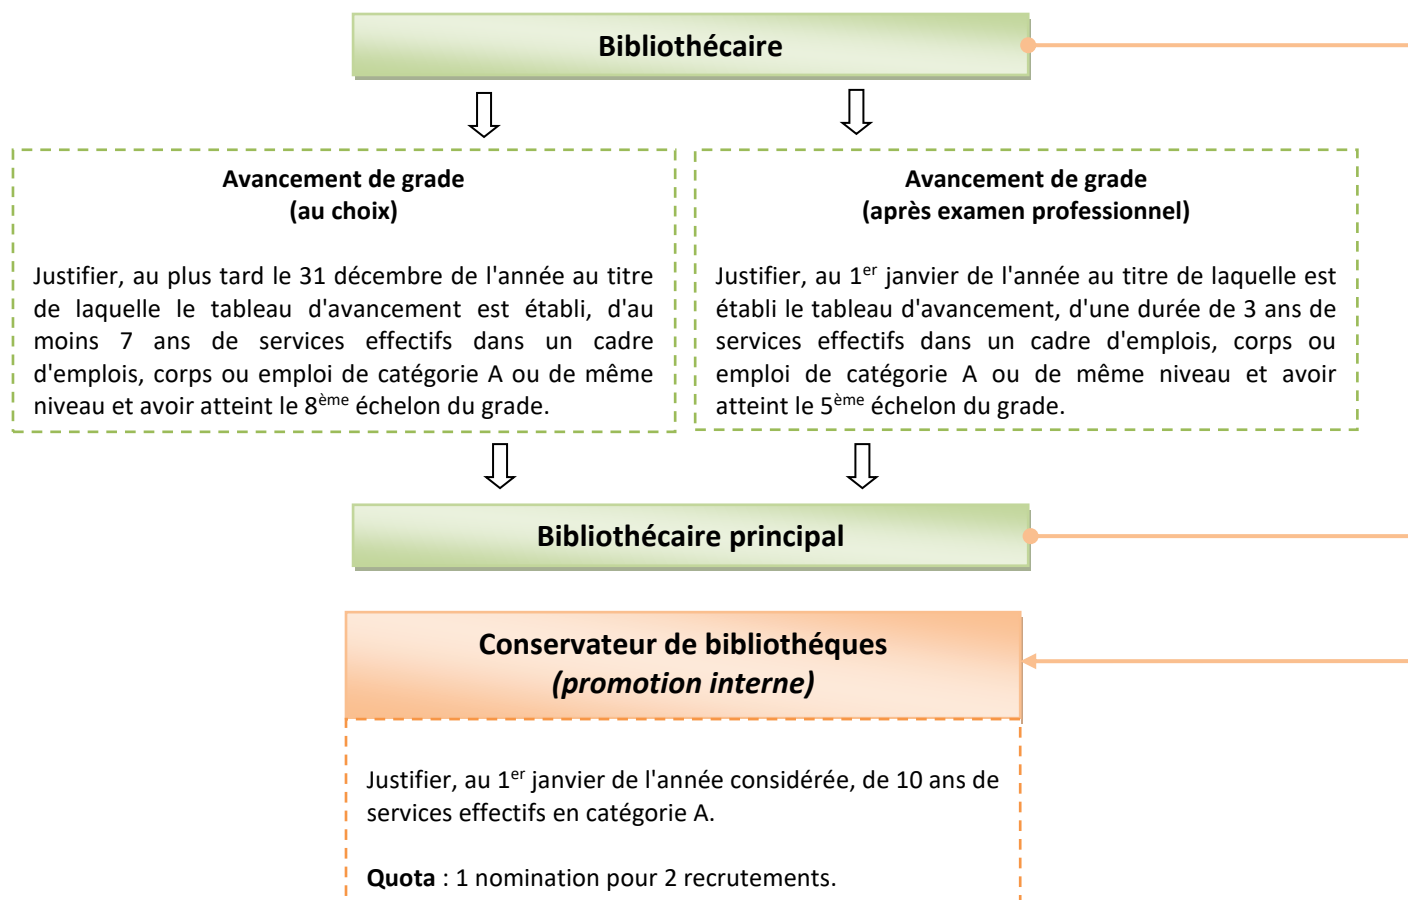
Bibliothécaire

Avancement de grade
(au choix)

Justifier, au plus tard le 31 décembre de l'année au titre de laquelle le tableau d'avancement est établi, d'au moins 7 ans de services effectifs dans un cadre d'emplois, corps ou emploi de catégorie A ou de même niveau et avoir atteint le 8$^{ème}$ échelon du grade.

Avancement de grade
(après examen professionnel)

Justifier, au 1$^{er}$ janvier de l'année au titre de laquelle est établi le tableau d'avancement, d'une durée de 3 ans de services effectifs dans un cadre d'emplois, corps ou emploi de catégorie A ou de même niveau et avoir atteint le 5$^{ème}$ échelon du grade.

Bibliothécaire principal

Conservateur de bibliothéques
(promotion interne)

Justifier, au 1$^{er}$ janvier de l'année considérée, de 10 ans de services effectifs en catégorie A.

Quota : 1 nomination pour 2 recrutements.